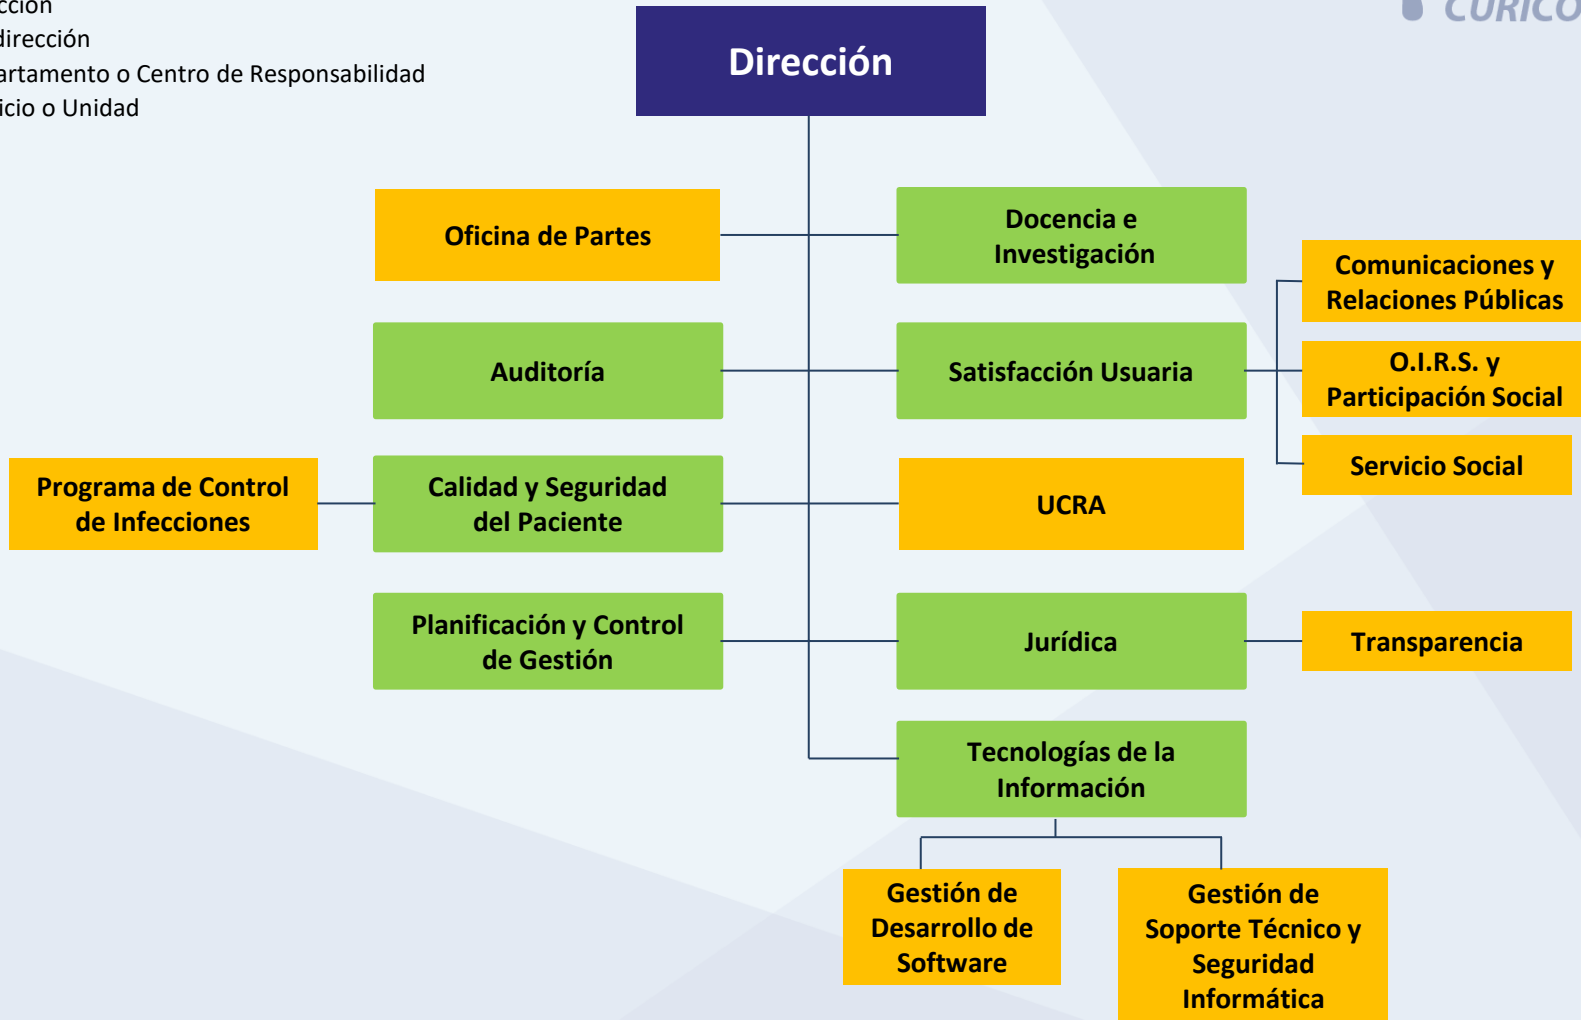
ccion
dirección
artamento o Centro de Responsabilidad
icio o Unidad

CURICO

Dirección

Oficina de Partes

Docencia e Investigación

Comunicaciones y Relaciones Públicas

Auditoría

Satisfacción Usuaria

O.I.R.S. y Participación Social

Servicio Social

Programa de Control de Infecciones

Calidad y Seguridad del Paciente

UCRA

Planificación y Control de Gestión

Jurídica

Transparencia

Tecnologías de la Información

Gestión de Desarrollo de Software

Gestión de Soporte Técnico y Seguridad Informática